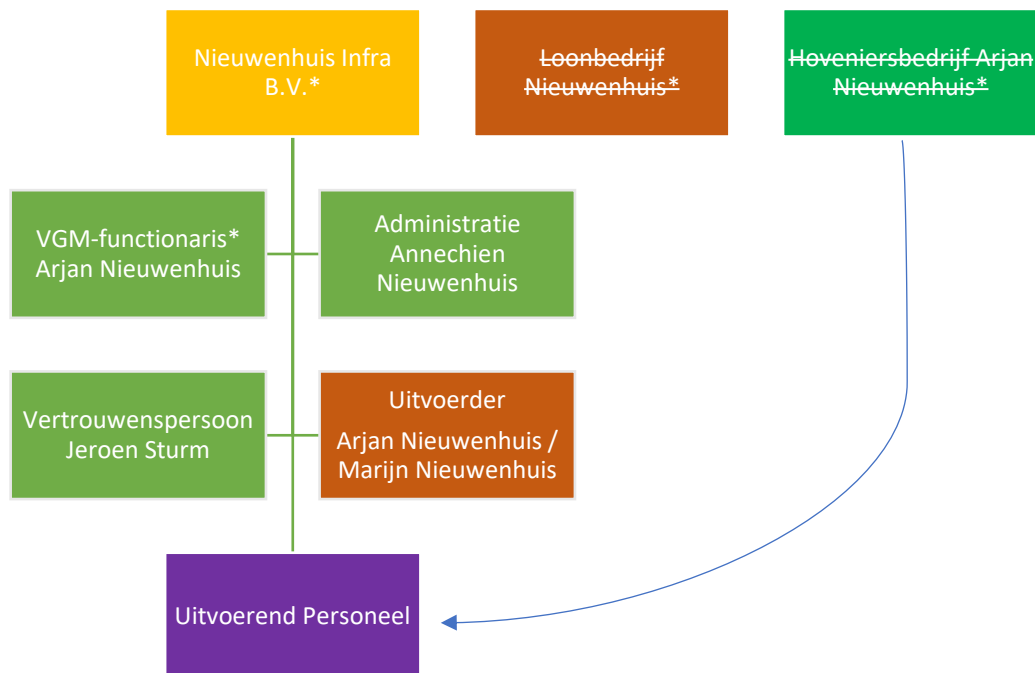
Nieuwenhuis Infra B.V.*

~~Loonbedrijf Nieuwenhuis*~~

~~Hoveniersbedrijf Arjan Nieuwenhuis*~~

VGM-functionaris* Arjan Nieuwenhuis

Administratie Annechien Nieuwenhuis

Vertrouwenspersoon Jeroen Sturm

Uitvoerder

Arjan Nieuwenhuis / Marijn Nieuwenhuis

Uitvoerend Personeel